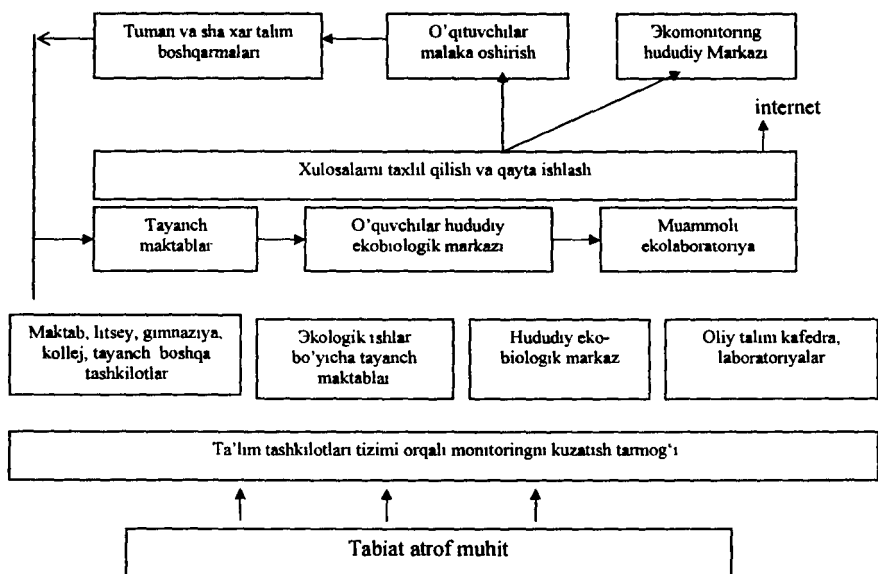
Tuman va sha xar talım boshqarmaları

O'qıtuvchılar malaka oshirish

Экomonıtorıng hududiy Markazı

internet

Xulosalarnı taxlıl qilish va qayta ishlash

Tayanch maktablar

O'quvchılar hududıy ekobıologik markazı

Muammolı ekolaboratorıya

Maktab, lıtsey, gımnazıya, kollej, tayanch boshqa tashkılotlar

Экologik ıshlar bo'yıcha tayanch maktabları

Hududıy eko-biologık markaz

Oliy talım kafedra, laboratorıyalar

Ta'lım tashkılotları tizimi orqalı monıtoringnı kuzatısh tarmog'ı

Tabiat atrof muhit